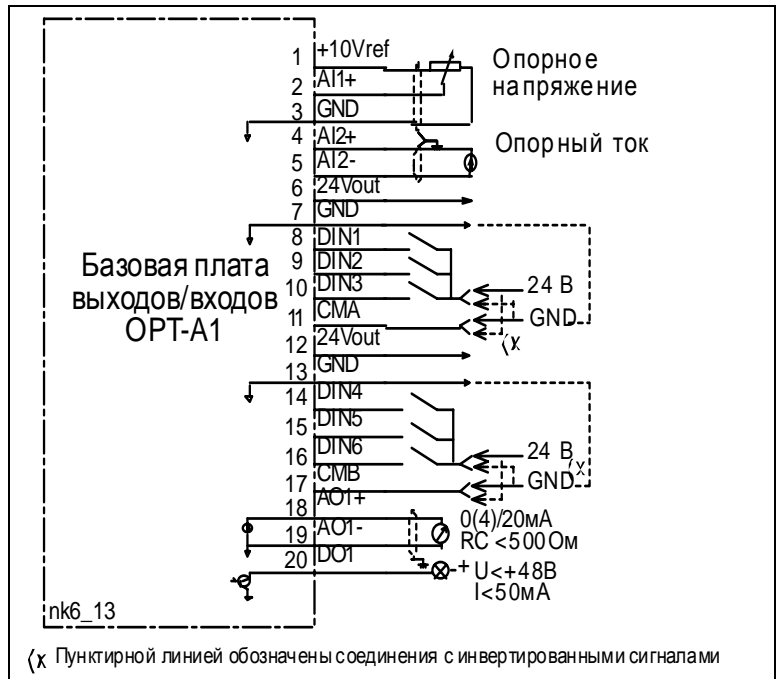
1 +10Vref
2 AI1+
3 GND
4 AI2+
5 AI2-
6 24Vout
7 GND
8 DIN1
9 DIN2
10 DIN3
11 CMA
12 24Vout
13 GND
14 DIN4
15 DIN5
16 DIN6
17 CMB
18 AO1+
19 AO1-
20 DO1

Опорное напряжение

Опорный ток

Базовая плата выходов/входов OPT-A1

24 В
GND
⟨x

24 В
GND
⟨x

0(4)/20мА
RC <500Ом

+ U<+48В
I<50мА

nk6_13

⟨x Пунктирной линией обозначены соединения с инвертированными сигналами